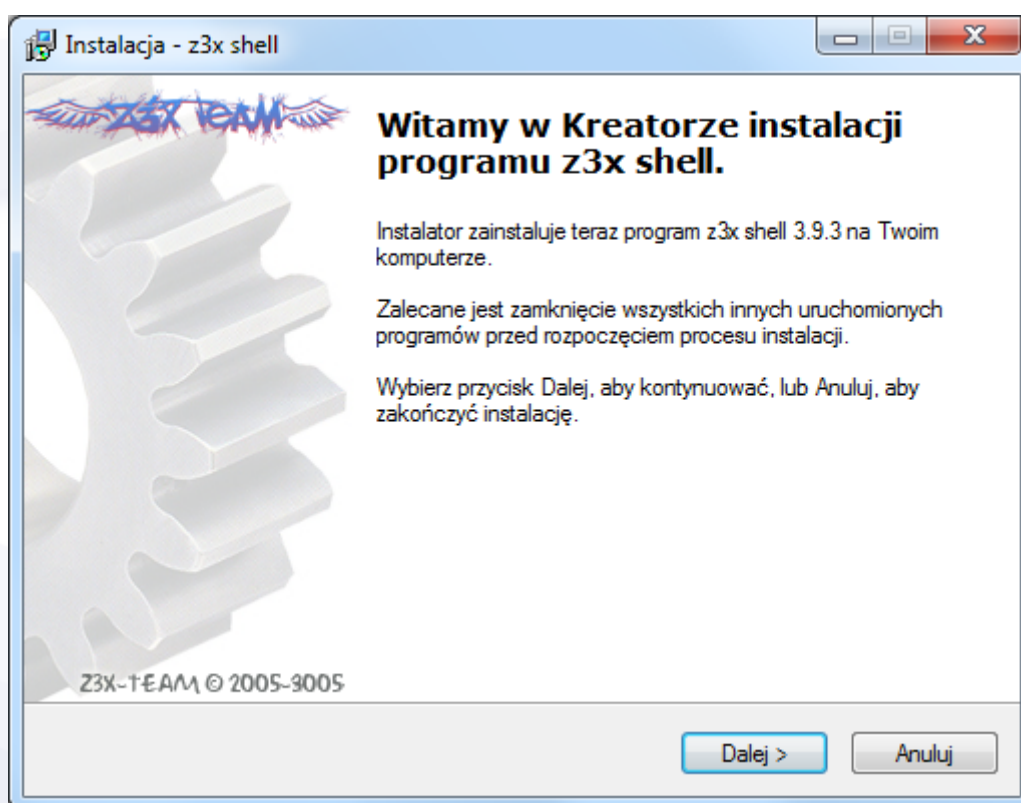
Instalacja - z3x shell

Z3X TEAM

Witamy w Kreatorze instalacji programu z3x shell.

Instalator zainstaluje teraz program z3x shell 3.9.3 na Twoim komputerze.

Zalecane jest zamknięcie wszystkich innych uruchomionych programów przed rozpoczęciem procesu instalacji.

Wybierz przycisk Dalej, aby kontynuować, lub Anuluj, aby zakończyć instalację.

Z3X-TEAM © 2005-3005

Dalej >

Anuluj